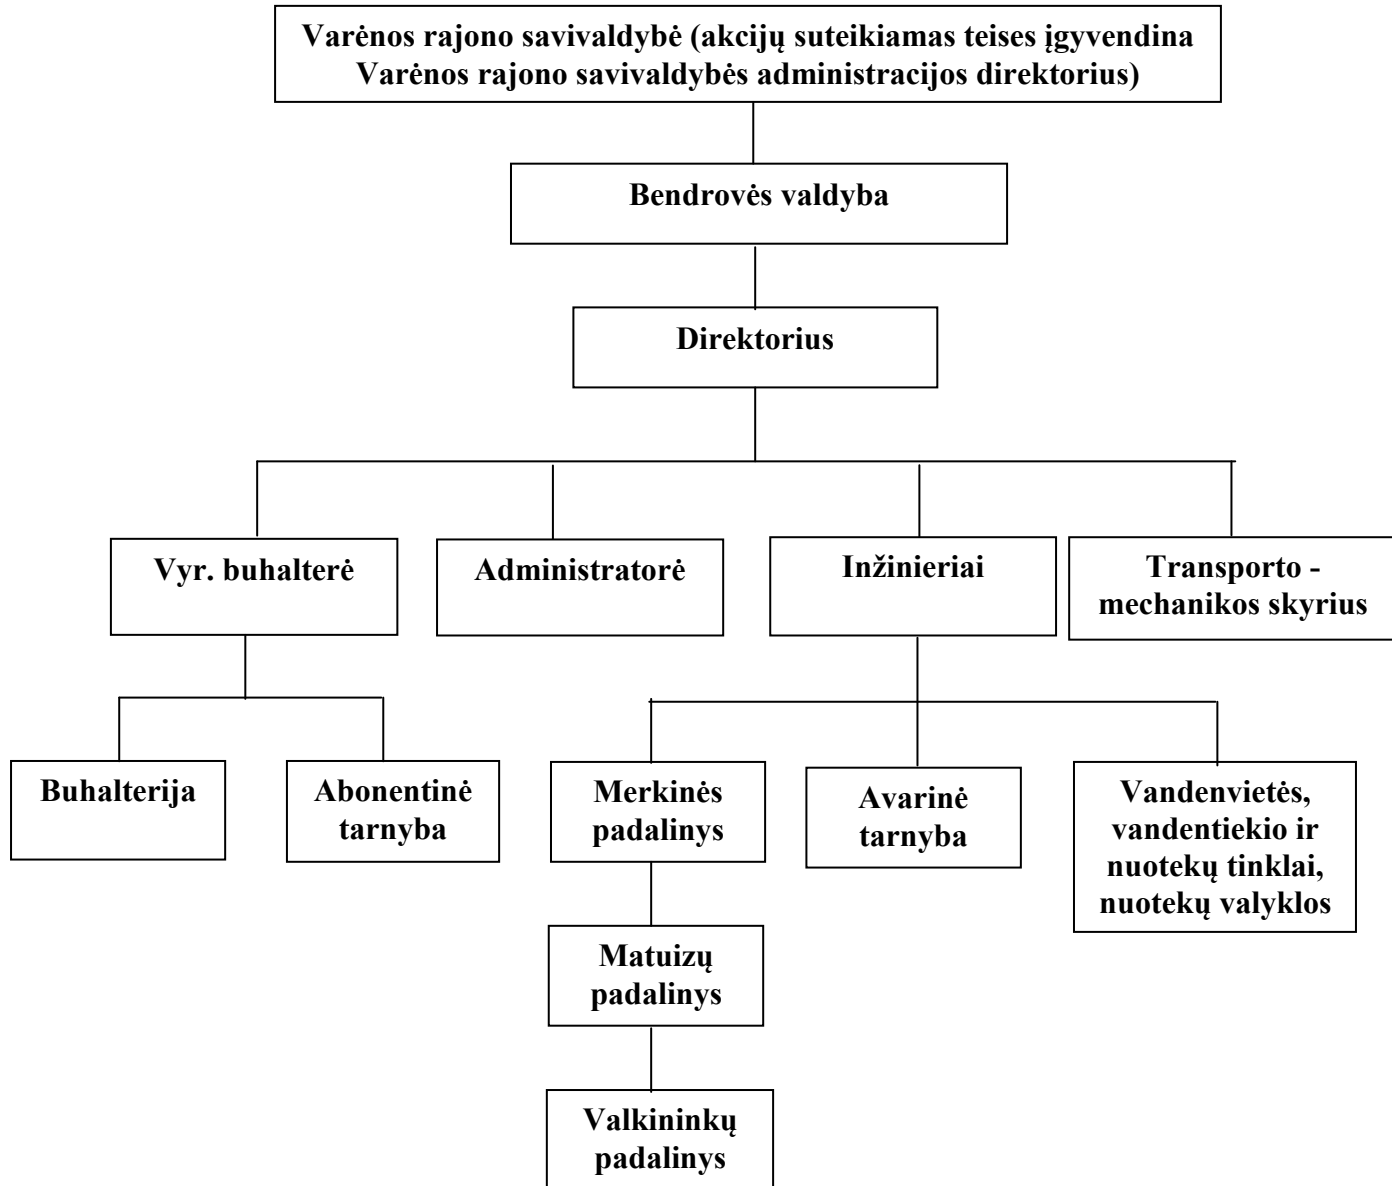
Varėnos rajono savivaldybė (akcijų suteikiamas teises įgyvendina Varėnos rajono savivaldybės administracijos direktorius)

Bendrovės valdyba

Direktorius

Vyr. buhalterė

Administratorė

Inžinieriai

Transporto - mechanikos skyrius

Buhalterija

Abonentinė tarnyba

Merkinės padalinys

Avarinė tarnyba

Vandenvietės, vandentiekio ir nuotekų tinklai, nuotekų valyklos

Matuizų padalinys

Valkininkų padalinys